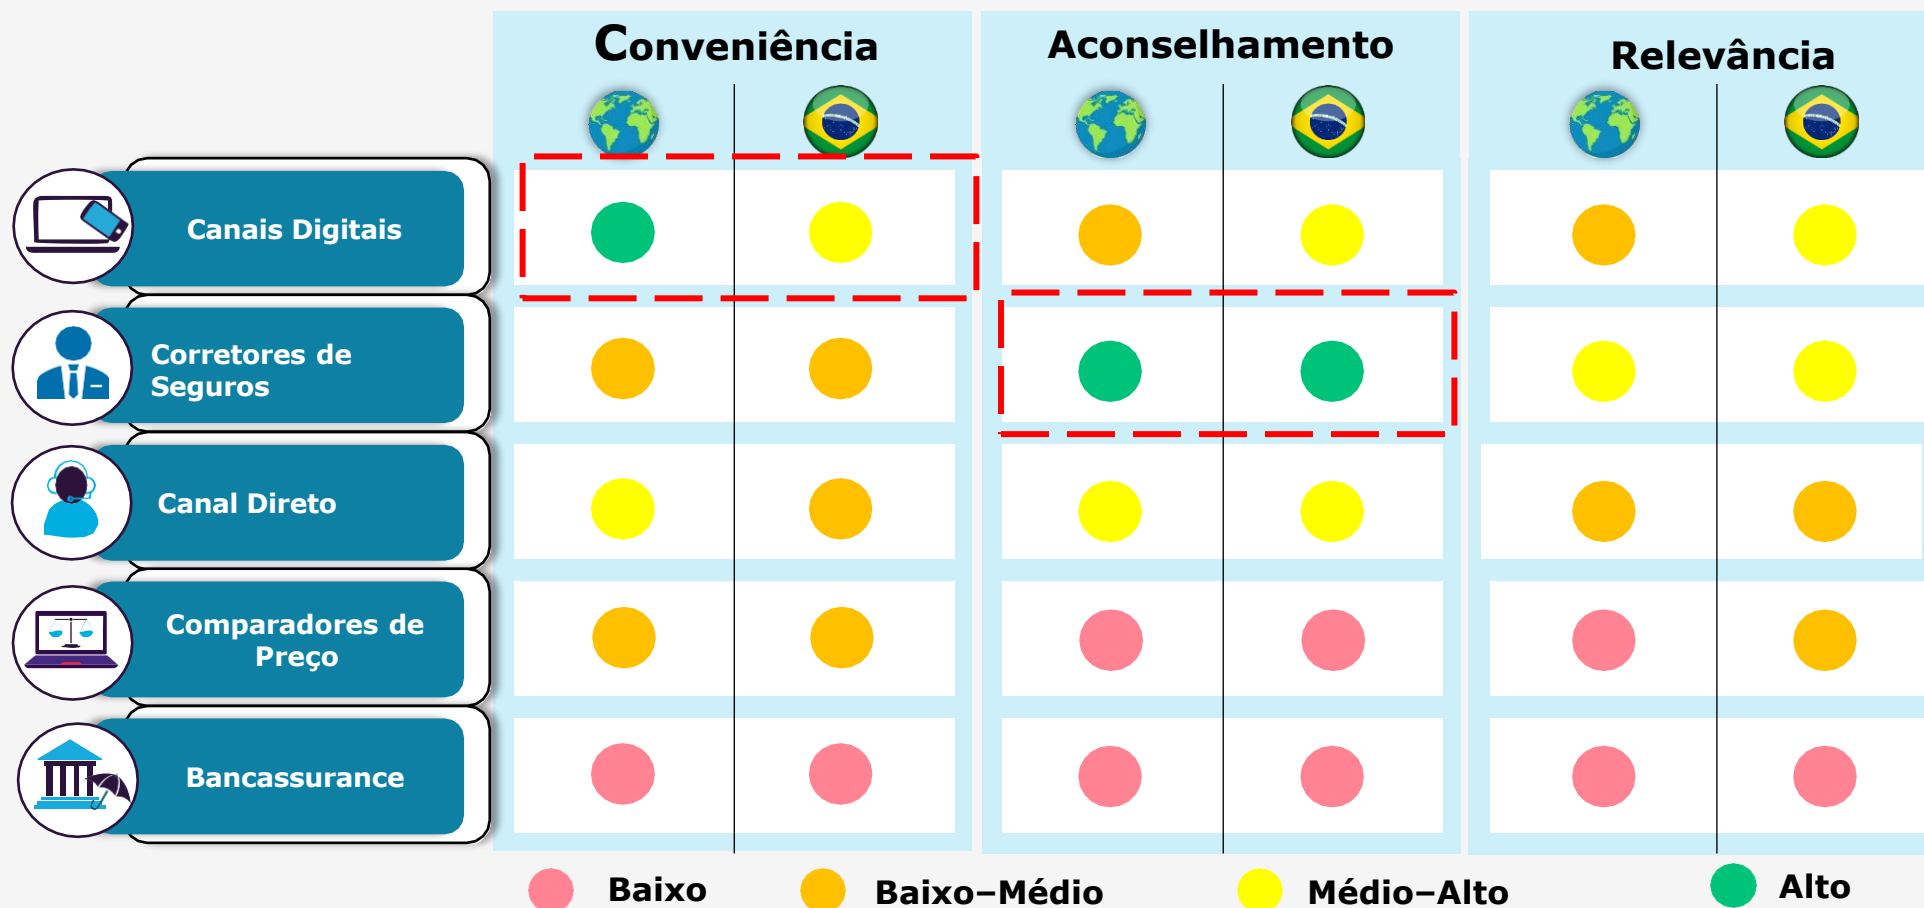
| | Conveniência | | Aconselhamento | | Relevância | |
|---|---|---|---|---|---|---|
| Canais Digitais | | | | | | |
| Corretores de Seguros | | | | | | |
| Canal Direto | | | | | | |
| Comparadores de Preço | | | | | | |
| Bancassurance | | | | | | |

Baixo Baixo–Médio Médio–Alto Alto